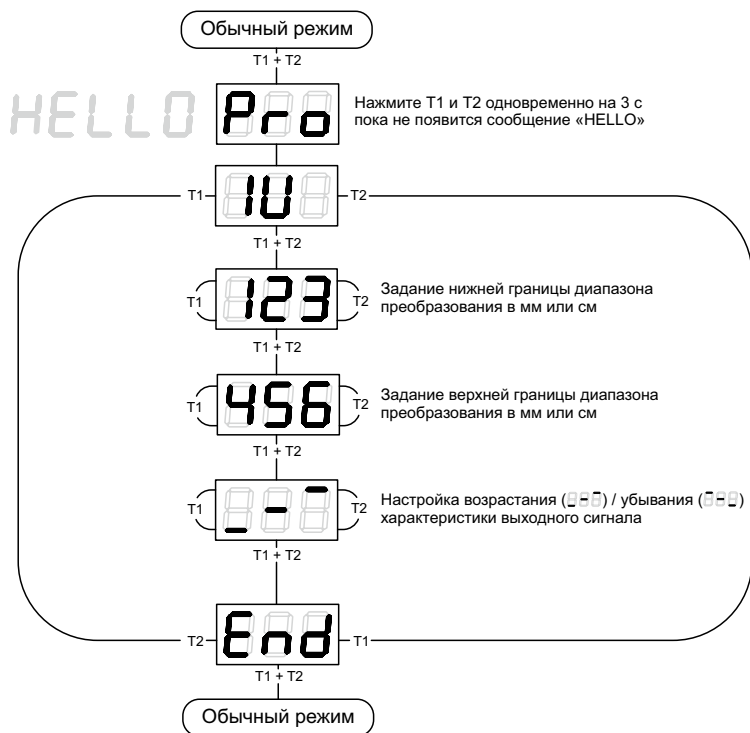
Обычный режим

T1 + T2

HELLO

Pro

Нажмите T1 и T2 одновременно на 3 с пока не появится сообщение «HELLO»

T1

IU

T2

T1 + T2

T1

123

T2

Задание нижней границы диапазона преобразования в мм или см

T1 + T2

T1

456

T2

Задание верхней границы диапазона преобразования в мм или см

T1 + T2

T1

_ - ‾

T2

Настройка возрастания (_ - ‾) / убывания (‾ - _) характеристики выходного сигнала

T1 + T2

T2

End

T1

T1 + T2

Обычный режим